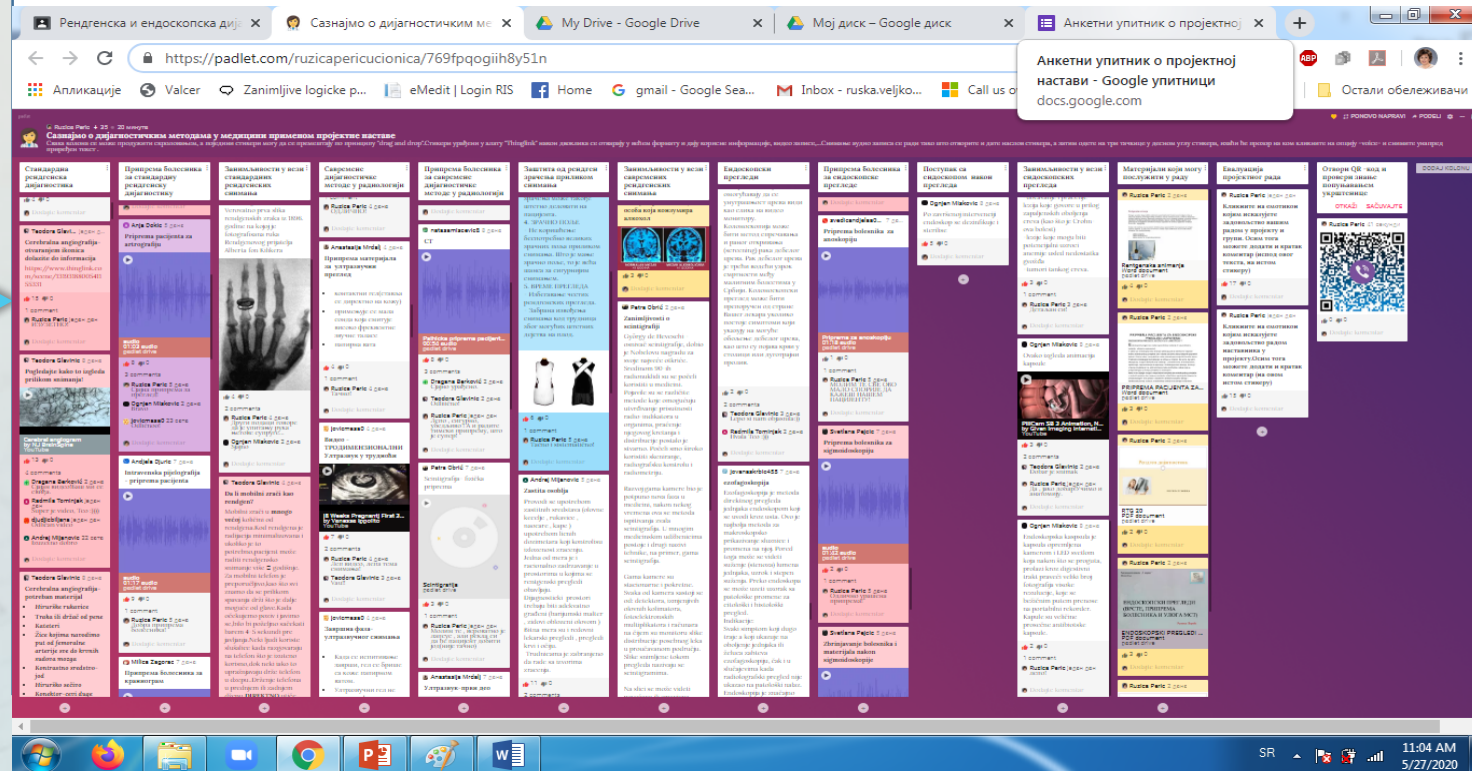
Рендгенска и ендоскопска диј
Сазнајмо о дијагностичким ме
My Drive - Google Drive
Мој диск – Google диск
Анкетни упитник о пројектној

https://padlet.com/ruzicapericucionica/769fpqogiih8y51n

Анкетни упитник о пројектној настави - Google упитници
docs.google.com

Апликације
Valcer
Zanimljive logicke p...
eMedit | Login RIS
Home
gmail - Google Sea...
Inbox - ruska.veljko...
Call us
Остали обележивачи

Сазнајмо о дијагностичким методама у медицини применом пројектне наставе

Стандардна рендгенска дијагностика
Припрема болесника за стандардну рендгенску дијагностику
Занимљивости у вези стандардних рендгенских снимања
Савремене дијагностичке методе у радиологији
Припрема болесника за савремене дијагностичке методе у радиологији
Заштита од рендген зрачења приликом снимања
Занимљивости у вези савремених рендгенских снимања
Ендоскопски прегледи
Припрема болесника за ендоскопске прегледе
Поступак са ендоскопом након прегледа
Занимљивости у вези ендоскопских прегледа
Материјали који могу послужити у раду
Евалуација пројектног рада
Отвори QR -код и провери знање попуњавањем укрштенице

Cerebralna angiografija
Pogledajte kako to izgleda prilikom snimanja!
Intravenska pijelografija priprema pacijenta
Cerebralna angiografija- potrebni materijal
Da li mobilni zraci kao rendgeni?
Припрема материјала за ултразвучни преглед
Видео - ТРОДИМЕНЗИОНАЛНИ Ултразвук у трудноћи
Заштита мобилија
Zanimljivosti o scintigrafiji
Scintigrafija
Припрема болесника за аноскопију
Припрема за аноскопију
Припрема болесника за сигмоидоскопију
Зарђирање болесника и материјала за сигмоидоскопију
Ендоскопски прегледи у
Rentgenska snimanja
ПРИПРЕМА ПАЦИЈЕНТА ЗА ДИЈАГНОСТИЧКЕ
Кликните на охотиком којим исказујете задовољство вашим радом у пројекту и групи.
Кликните на охотиком којим исказујете задовољство радом наставника у пројекту.

ОТКАЖИ САЧУВАЈТЕ
ДОДАЈ КОЛОНУ

SR
11:04 AM
5/27/2020